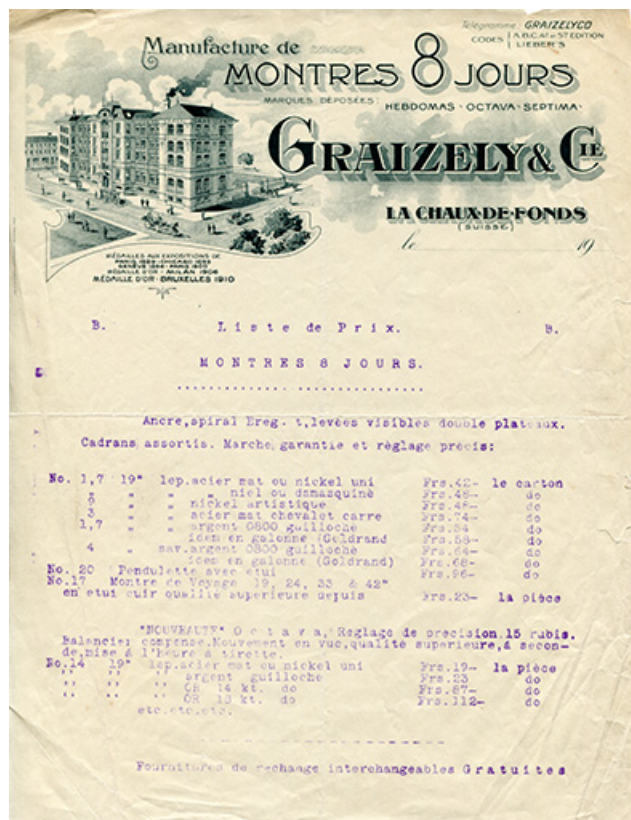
Manufacture de MONTRES 8 JOURS

Télégramme: GRAIZELYCO
CODES | A.B.C. 4e et 5e EDITION | LIEBER'S

MARQUES DÉPOSÉES: HEBDOMAS · OCTAVA · SEPTIMA ·

GRAIZELY & Cie

LA CHAUX-DE-FONDS (SUISSE)

le 19

MÉDAILLES AUX EXPOSITIONS DE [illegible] MÉDAILLE D'OR · MILAN 1906 MÉDAILLE D'OR · BRUXELLES 1910

B. Liste de Prix. B.

MONTRES 8 JOURS.

.............. ..............

Ancre,spiral Breg. t,levées visibles double plateaux.

Cadrans assortis. Marche garantie et règlage précis:

| | | | | |
|---|---|---|---|---|
| No. 1,7 | 19" | lep.acier mat ou nickel uni | Frs.42- | le carton |
| 5 | " | " niel ou damasquiné | Frs.48- | do |
| 6 | " | nickel artistique | Frs.48- | do |
| 3 | " | acier mat chevalet carre | Frs.74- | do |
| 1,7 | " | argent 0800 guilloché | Frs.54 | do |
| | | idem en galonné (Goldrand) | Frs.58- | do |
| 4 | " | sav.argent 0800 guilloché | Frs.64- | do |
| | | idem en galonné (Goldrand) | Frs.68- | do |
| No. 20 | | Pendulette avec etui | Frs.96- | do |
| No.17 | | Montre de Voyage 19, 24, 33 & 42" en etui cuir qualité superieure depuis | Frs.23- | la pièce |

"NOUVEAUTE" O c t a v a, Reglage de precision.15 rubis. Balancier compensé.Mouvement en vue,qualité superieure,à seconde,mise à l'heure à tirette.

| | | | | |
|---|---|---|---|---|
| No.14 | 19" | lep.acier mat ou nickel uni | Frs.19- | la pièce |
| " | " | " argent guilloché | Frs.23 | do |
| " | " | " Or 14 kt. do | Frs.87- | do |
| " | " | " Or 18 kt. do | Frs.112- | do |

etc.etc.etc.

- - - - - - - - - - - - - - -

Fournitures de rechange interchangeables Gratuites